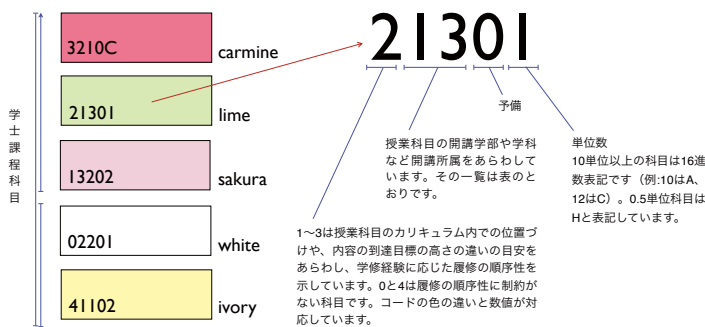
学士課程科目

3210C carmine

21301 lime

13202 sakura

02201 white

41102 ivory

21301

予備

授業科目の開講学部や学科など開講所属をあらわしています。その一覧は表のとおりです。

単位数
10単位以上の科目は16進数表記です（例:10はA、12はC）。0.5単位科目はHと表記しています。

1〜3は授業科目のカリキュラム内での位置づけや、内容の到達目標の高さの違いの目安をあらわし、学修経験に応じた履修の順序性を示しています。0と4は履修の順序性に制約がない科目です。コードの色の違いと数値が対応しています。